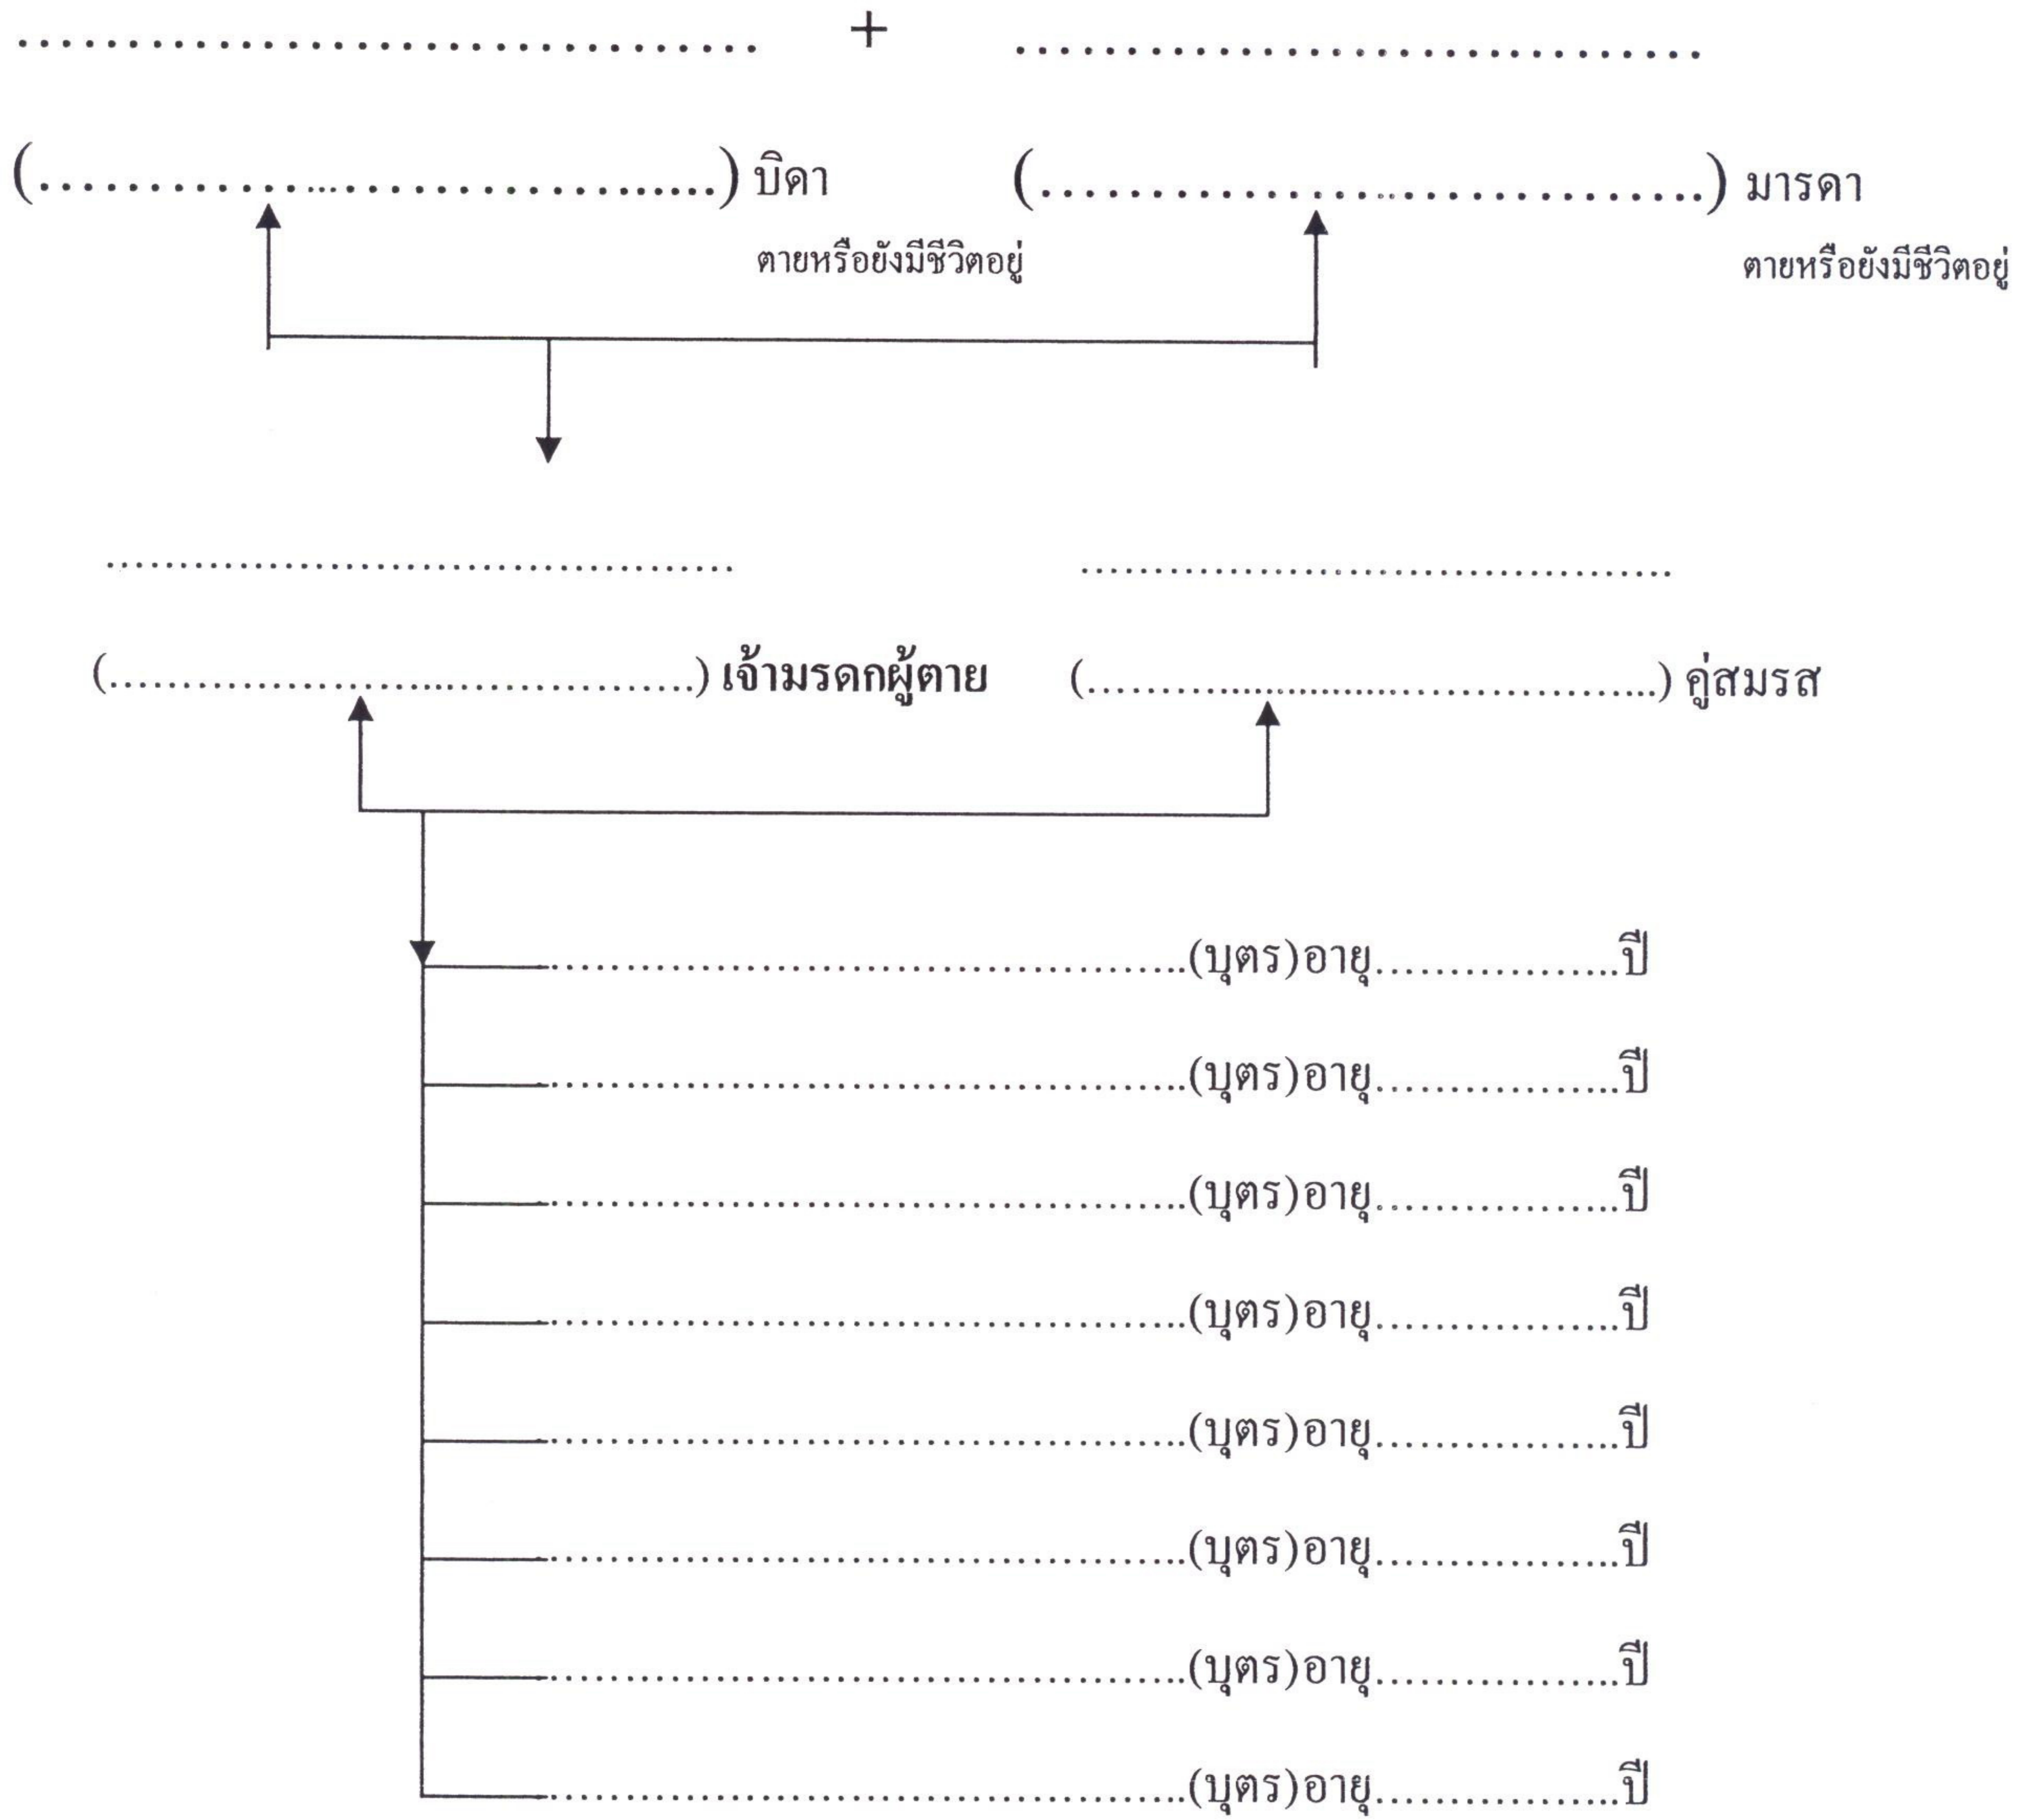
................................ + ................................

(................................) บิดา (................................) มารดา

ตายหรือยังมีชีวิตอยู่ ตายหรือยังมีชีวิตอยู่

................................ ................................

(................................) เจ้ามรดกผู้ตาย (................................) คู่สมรส

................................(บุตร)อายุ................ปี

................................(บุตร)อายุ................ปี

................................(บุตร)อายุ................ปี

................................(บุตร)อายุ................ปี

................................(บุตร)อายุ................ปี

................................(บุตร)อายุ................ปี

................................(บุตร)อายุ................ปี

................................(บุตร)อายุ................ปี